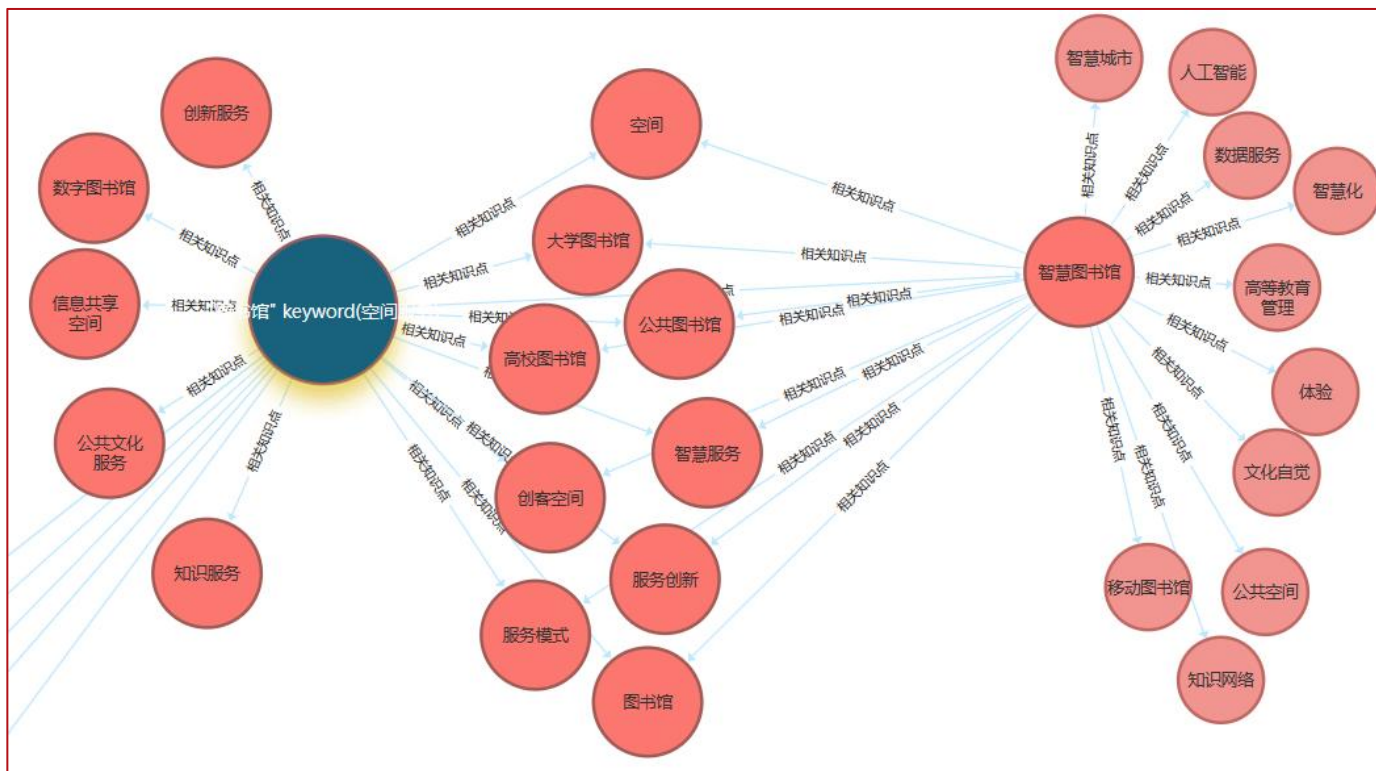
创新服务

数字图书馆

信息共享空间

公共文化服务

知识服务

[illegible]馆" keyword(空间

空间

大学图书馆

公共图书馆

高校图书馆

智慧服务

创客空间

服务创新

服务模式

图书馆

智慧图书馆

智慧城市

人工智能

数据服务

智慧化

高等教育管理

体验

文化自觉

公共空间

移动图书馆

知识网络

相关知识点